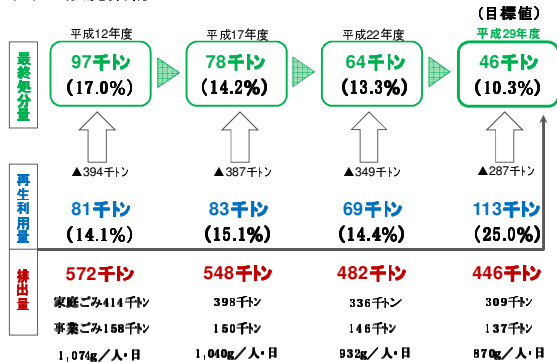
(目標値)

最終処分量

平成12年度
97千トン
(17.0%)

平成17年度
78千トン
(14.2%)

平成22年度
64千トン
(13.3%)

平成29年度
46千トン
(10.3%)

▲394千トン
▲387千トン
▲349千トン
▲287千トン

再生利用量

81千トン
(14.1%)

83千トン
(15.1%)

69千トン
(14.4%)

113千トン
(25.0%)

排出量

572千トン
家庭ごみ414千トン
事業ごみ158千トン
1,074g／人・日

548千トン
398千トン
150千トン
1,040g／人・日

482千トン
336千トン
146千トン
932g／人・日

446千トン
309千トン
137千トン
870g／人・日